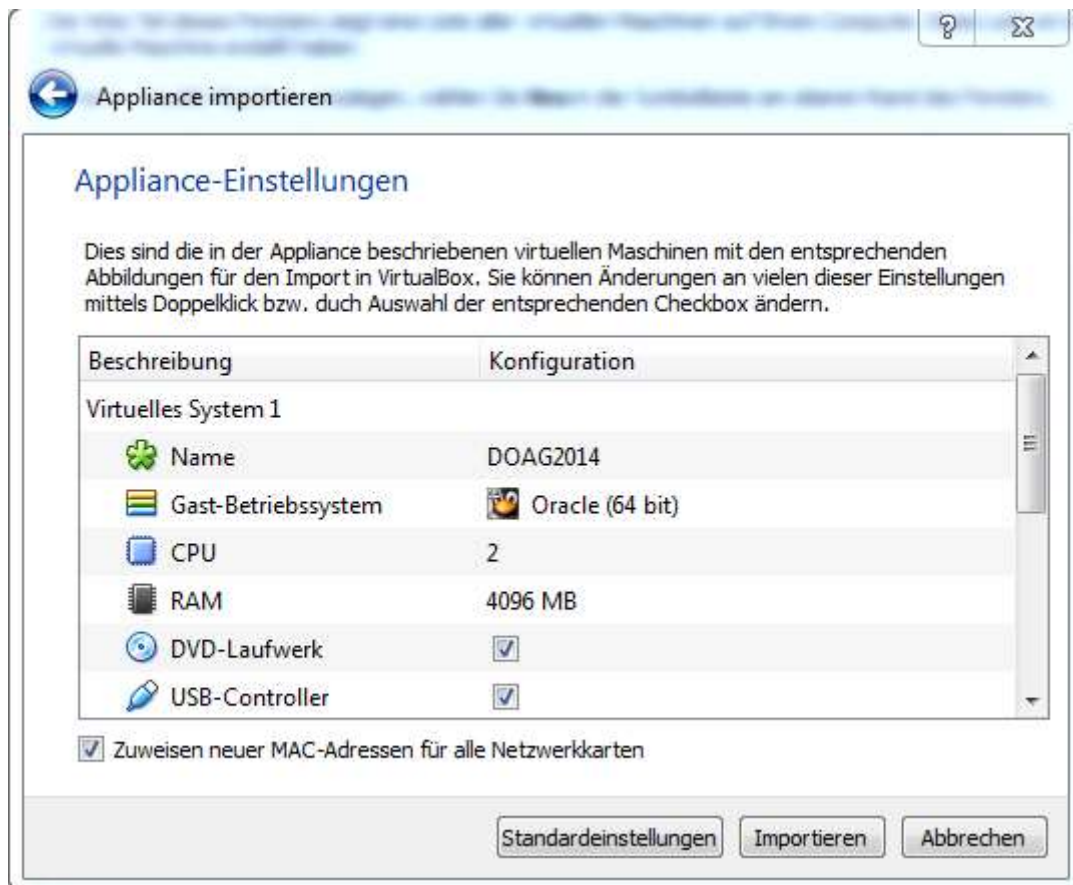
Appliance importieren

Appliance-Einstellungen

Dies sind die in der Appliance beschriebenen virtuellen Maschinen mit den entsprechenden Abbildungen für den Import in VirtualBox. Sie können Änderungen an vielen dieser Einstellungen mittels Doppelklick bzw. duch Auswahl der entsprechenden Checkbox ändern.

| Beschreibung | Konfiguration |
|---|---|
| Virtuelles System 1 | |
| Name | DOAG2014 |
| Gast-Betriebssystem | Oracle (64 bit) |
| CPU | 2 |
| RAM | 4096 MB |
| DVD-Laufwerk | ☑ |
| USB-Controller | ☑ |

☑ Zuweisen neuer MAC-Adressen für alle Netzwerkkarten

Standardeinstellungen Importieren Abbrechen